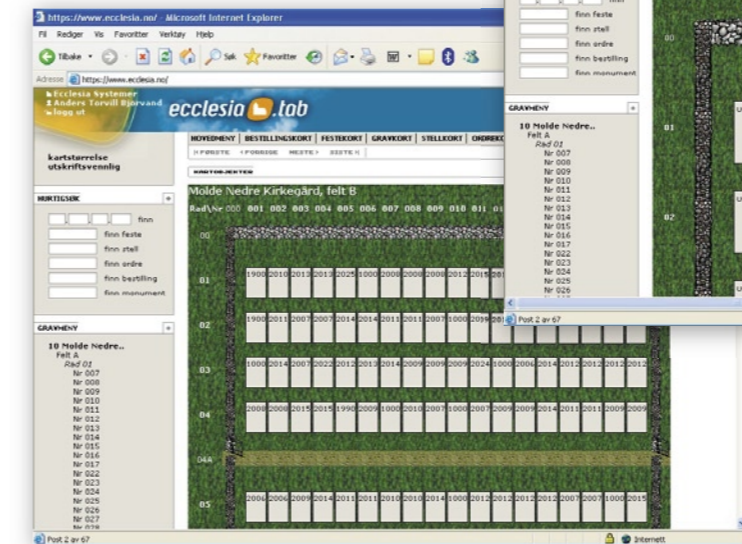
https://www.ecclesia.no/ - Microsoft Internet Explorer

Fil Rediger Vis Favoritter Verktøy Hjelp

Tilbake Søk Favoritter

Adresse https://www.ecclesia.no/

Ecclesia Systemer
Anders Torvill Bjorvand
logg ut

ecclesia tob

HOVEDMENY | BESTILLINGSKORT | FESTEKORT | GRAVKORT | STELLKORT | ORDREKO

|< FØRSTE <FORRIGE NESTE> SISTE >|

KARTOBJEKTER

kartstørrelse
utskriftsvennlig

HURTIGSØK

finn
finn feste
finn stell
finn ordre
finn bestilling
finn monument

GRAVMENY

10 Molde Nedre..
Felt A
Rad 01
Nr 007
Nr 008
Nr 009
Nr 010
Nr 011
Nr 012
Nr 013
Nr 014
Nr 015
Nr 016
Nr 017
Nr 022
Nr 023
Nr 024
Nr 025
Nr 026
Nr 027
Nr 028

Molde Nedre Kirkegård, felt B

Rad\Nr 000 001 002 003 004 005 006 007 008 009 010 011 01

00

01 1900 2010 2013 2013 2025 1000 2008 2008 2008 2012 2015 20

02 1900 2011 2007 2007 2014 2014 2011 2011 2007 1000 2019 20

03 1000 2014 2007 2022 2012 2013 2014 2009 2009 2009 2024 1000 2004 2014 2012 2012 2012 2012

04 2008 2008 2015 2015 1990 2009 1000 2010 2007 1000 2007 2009 2009 2014 2011 2011 2009 2009

04A

05 2006 2006 2009 2014 2011 2011 2010 2010 2014 1000 2012 2012 2012 2012 2007 2007 1000 2015

Post 2 av 67

Internett

finn
finn feste
finn stell
finn ordre
finn bestilling
finn monument

GRAVMENY

10 Molde Nedre..
Felt A
Rad 01
Nr 007
Nr 008
Nr 009
Nr 010
Nr 011
Nr 012
Nr 013
Nr 014
Nr 015
Nr 016
Nr 017
Nr 022
Nr 023
Nr 024
Nr 025
Nr 026

Post 2 av 67

00

01

02